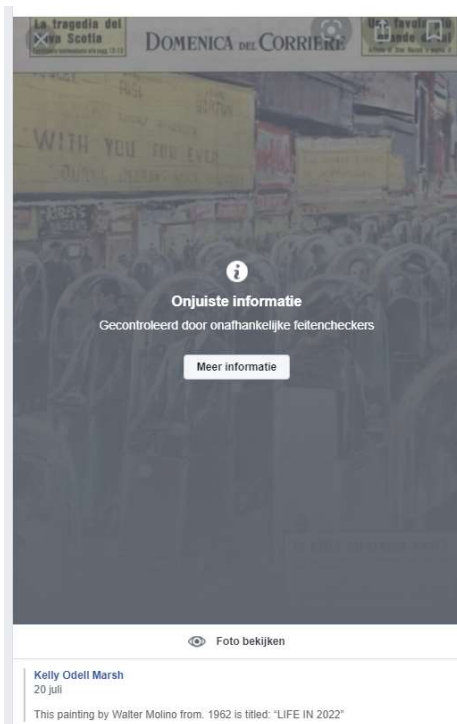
La tragedia del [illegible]va Scotia

DOMENICA DEL CORRIERE

Una favola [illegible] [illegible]ande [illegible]

WITH YOU FOR EVER

Onjuiste informatie

Gecontroleerd door onafhankelijke feitencheckers

Meer informatie

Foto bekijken

Kelly Odell Marsh
20 juli

This painting by Walter Molino from. 1962 is titled: "LIFE IN 2022"